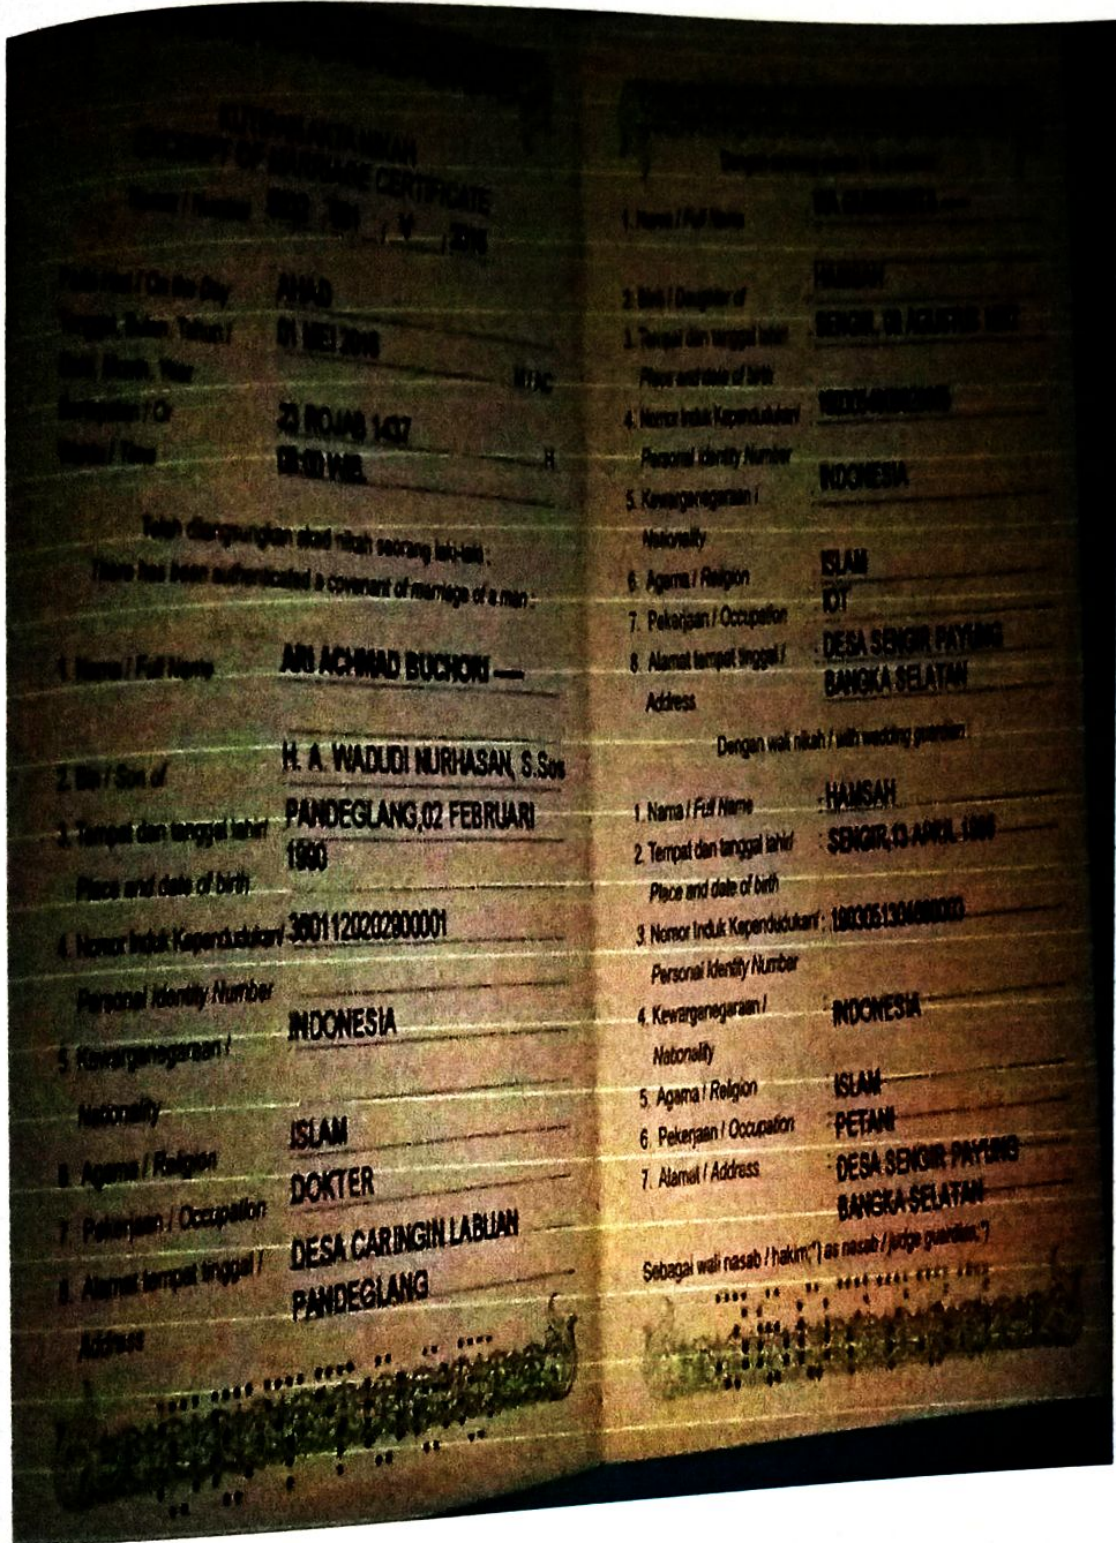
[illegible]
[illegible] OF MARRIAGE CERTIFICATE
Nomor / Number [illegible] / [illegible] / V / 2016

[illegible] / On the Day AHAD
Tanggal, Bulan, Tahun / 01 MEI 2016
Date, Month, Year M
Bertepatan / Or 23 ROJAB 1437 H
Waktu / Time 08:00 WIB.

Telah dilangsungkan akad nikah seorang laki-laki :
There has been authenticated a covenant of marriage of a man :

1. Nama / Full Name ARI ACHMAD BUCHORI
2. Bin / Son of H. A. WADUDI NURHASAN, S.Sos
3. Tempat dan tanggal lahir / Place and date of birth PANDEGLANG,02 FEBRUARI 1990
4. Nomor Induk Kependudukan / Personal Identity Number 3601120202900001
5. Kewarganegaraan / Nationality INDONESIA
6. Agama / Religion ISLAM
7. Pekerjaan / Occupation DOKTER
8. Alamat tempat tinggal / Address DESA CARINGIN LABUAN PANDEGLANG

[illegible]
1. Nama / Full Name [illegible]
2. Binti / Daughter of HAMSAH
3. Tempat dan tanggal lahir / Place and date of birth SENGIR, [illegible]
4. Nomor Induk Kependudukan / Personal Identity Number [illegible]
5. Kewarganegaraan / Nationality INDONESIA
6. Agama / Religion ISLAM
7. Pekerjaan / Occupation IOT
8. Alamat tempat tinggal / Address DESA SENGIR PAYUNG BANGKA SELATAN

Dengan wali nikah / with wedding guardian:

1. Nama / Full Name HAMSAH
2. Tempat dan tanggal lahir / Place and date of birth SENGIR,13 APRIL 1966
3. Nomor Induk Kependudukan / Personal Identity Number 1903051304660003
4. Kewarganegaraan / Nationality INDONESIA
5. Agama / Religion ISLAM
6. Pekerjaan / Occupation PETANI
7. Alamat / Address DESA SENGIR PAYUNG BANGKA SELATAN

Sebagai wali nasab / hakim(*) as nasab / judge guardian(*)